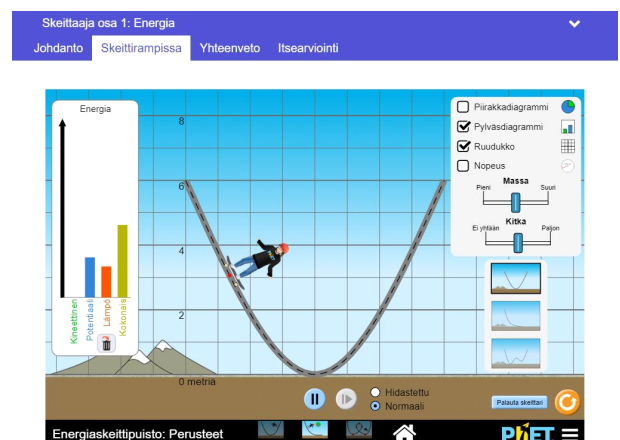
Skeittaaja osa 1: Energia

Johdanto Skeittirampissa Yhteenveto Itsearviointi

Energia

Kineettinen Potentiaali Lämpö Kokonais

8

6

4

2

0 metriä

Piirakkadiagrammi

Pylväsdiagrammi

Ruudukko

Nopeus

Massa

Pieni Suuri

Kitka

Ei yhtään Paljon

Hidastettu

Normaali

Palauta skeittari

Energiaskeittipuisto: Perusteet

PhET